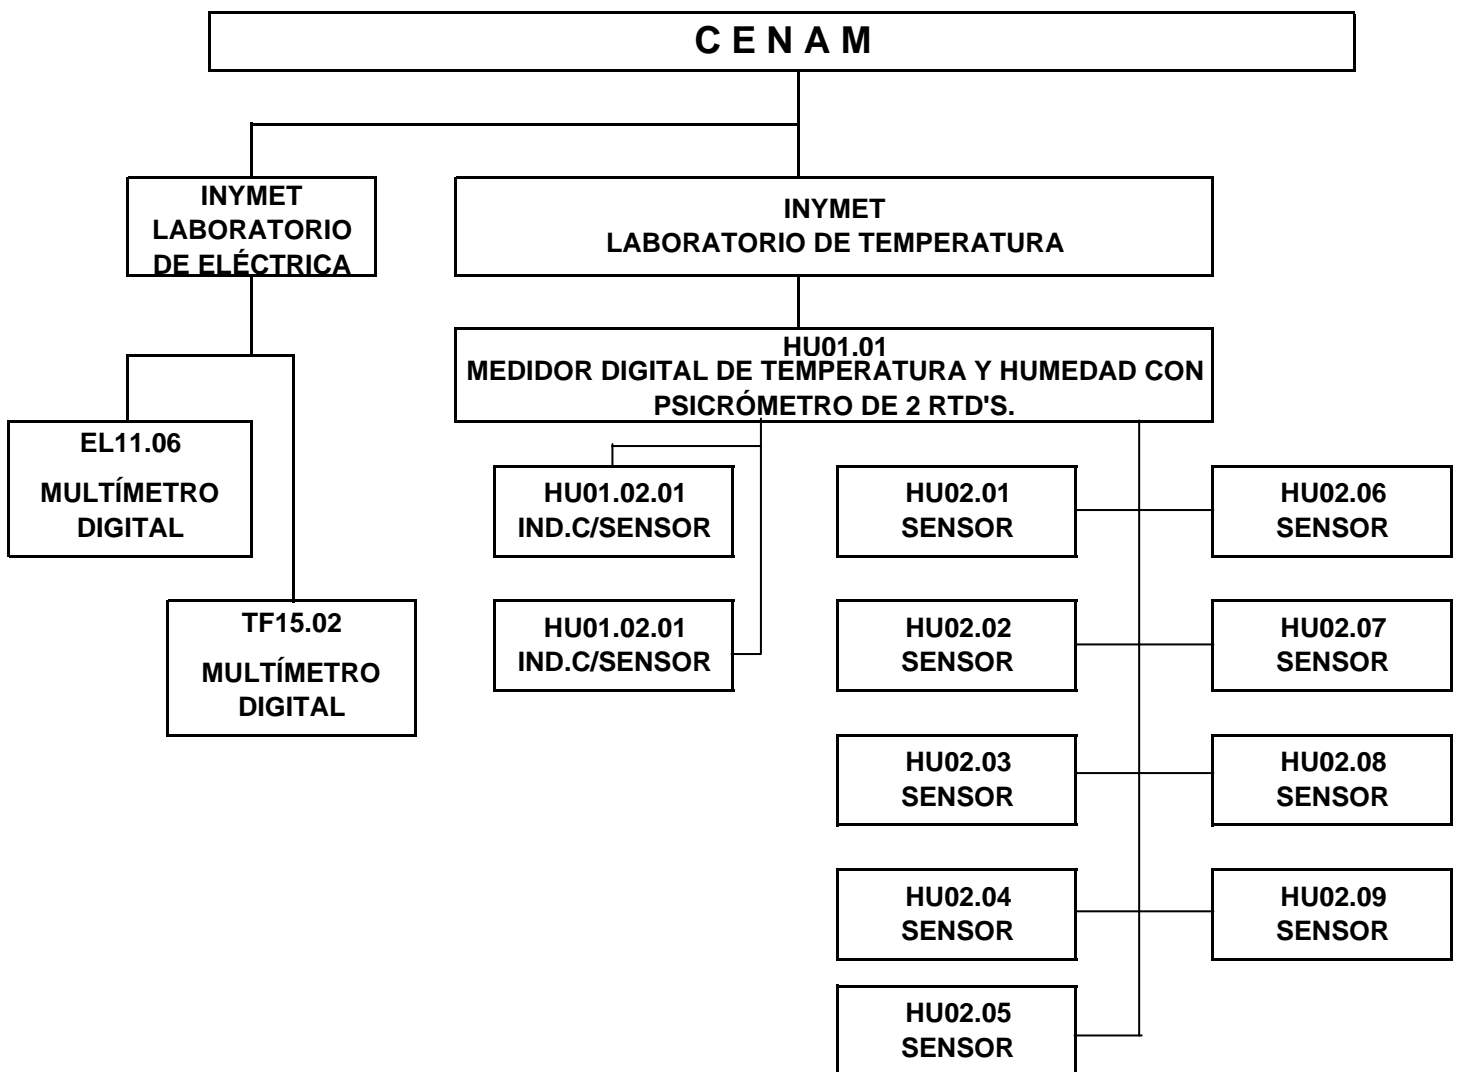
C E N A M

INYMET
LABORATORIO
DE ELÉCTRICA

INYMET
LABORATORIO DE TEMPERATURA

HU01.01
MEDIDOR DIGITAL DE TEMPERATURA Y HUMEDAD CON PSICRÓMETRO DE 2 RTD'S.

EL11.06
MULTÍMETRO
DIGITAL

TF15.02
MULTÍMETRO
DIGITAL

HU01.02.01
IND.C/SENSOR

HU01.02.01
IND.C/SENSOR

HU02.01
SENSOR

HU02.06
SENSOR

HU02.02
SENSOR

HU02.07
SENSOR

HU02.03
SENSOR

HU02.08
SENSOR

HU02.04
SENSOR

HU02.09
SENSOR

HU02.05
SENSOR